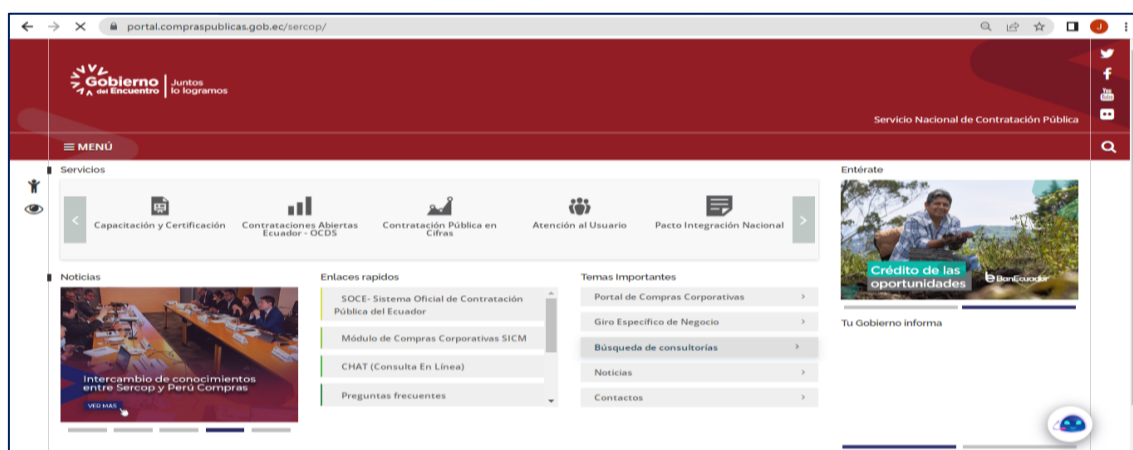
portal.compraspublicas.gob.ec/sercop/

Gobierno del Encuentro | Juntos lo logramos

Servicio Nacional de Contratación Pública

≡ MENÚ

Servicios

Capacitación y Certificación

Contrataciones Abiertas Ecuador - OCDS

Contratación Pública en Cifras

Atención al Usuario

Pacto Integración Nacional

Entérate

Crédito de las oportunidades

BanEcuador

Noticias

Intercambio de conocimientos entre Sercop y Perú Compras

VER MÁS

Enlaces rapidos

SOCE- Sistema Oficial de Contratación Pública del Ecuador

Módulo de Compras Corporativas SICM

CHAT (Consulta En Línea)

Preguntas frecuentes

Temas Importantes

Portal de Compras Corporativas

Giro Especifico de Negocio

Búsqueda de consultorías

Noticias

Contactos

Tu Gobierno informa